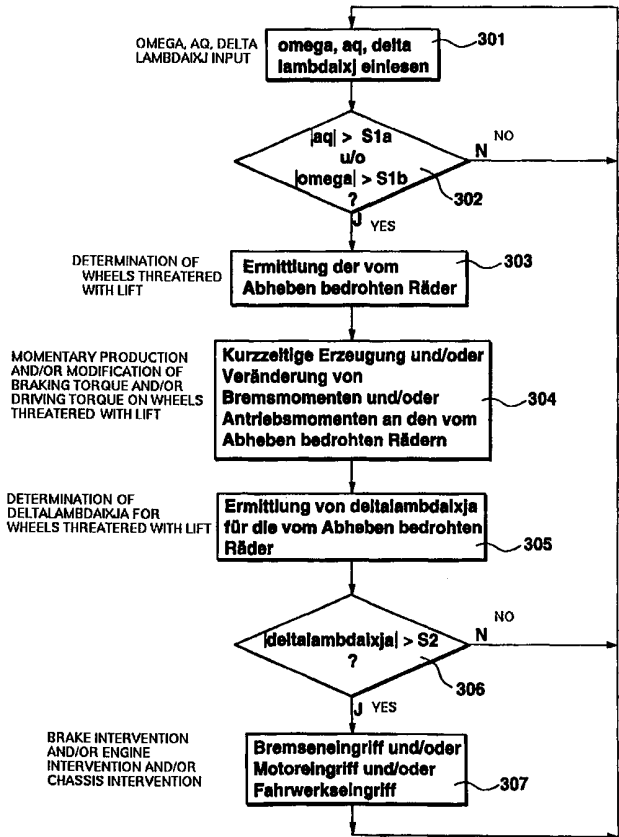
OMEGA, AQ, DELTA LAMBDAIXJ INPUT

omega, aq, delta lambdaixj einlesen

301

|aq| > S1a u/o |omega| > S1b ?

N

NO

302

J

YES

DETERMINATION OF WHEELS THREATERED WITH LIFT

Ermittlung der vom Abheben bedrohten Räder

303

MOMENTARY PRODUCTION AND/OR MODIFICATION OF BRAKING TORQUE AND/OR DRIVING TORQUE ON WHEELS THREATERED WITH LIFT

Kurzzeitige Erzeugung und/oder Veränderung von Bremsmomenten und/oder Antriebsmomenten an den vom Abheben bedrohten Rädern

304

DETERMINATION OF DELTALAMBDAIXJA FOR WHEELS THREATERED WITH LIFT

Ermittlung von deltalambdaixja für die vom Abheben bedrohten Räder

305

|deltalambdaixja| > S2 ?

N

NO

306

J

YES

BRAKE INTERVENTION AND/OR ENGINE INTERVENTION AND/OR CHASSIS INTERVENTION

Bremseneingriff und/oder Motoreingriff und/oder Fahrwerkseingriff

307